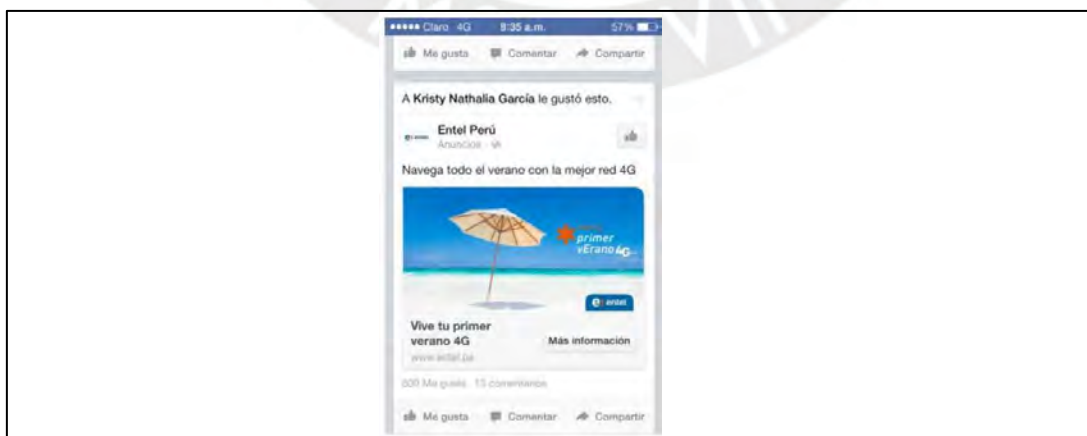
••••• Claro 4G 8:35 a.m. 57%

Me gusta Comentar Compartir

A Kristy Nathalia García le gustó esto.

Entel Perú
Anuncios

Navega todo el verano con la mejor red 4G

primer vErano 4G

entel

Vive tu primer verano 4G
www.entel.pe

Más información

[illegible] Me gusta 15 comentarios

Me gusta Comentar Compartir